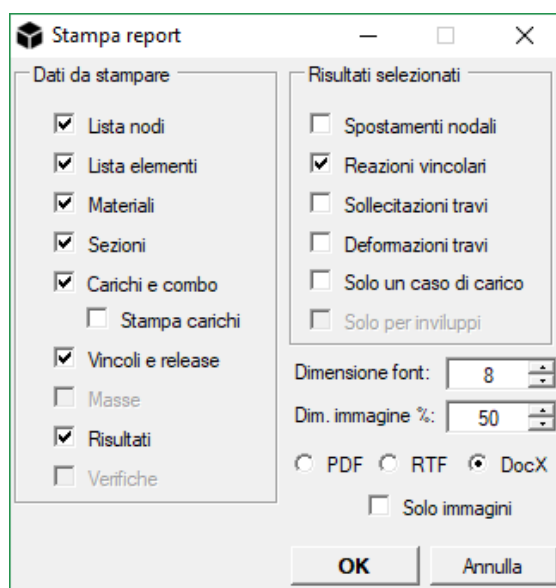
Stampa report

Dati da stampare

Lista nodi

Lista elementi

Materiali

Sezioni

Carichi e combo

Stampa carichi

Vincoli e release

Masse

Risultati

Verifiche

Risultati selezionati

Spostamenti nodali

Reazioni vincolari

Sollecitazioni travi

Deformazioni travi

Solo un caso di carico

Solo per inviluppi

Dimensione font: 8

Dim. immagine %: 50

PDF RTF DocX

Solo immagini

OK

Annulla